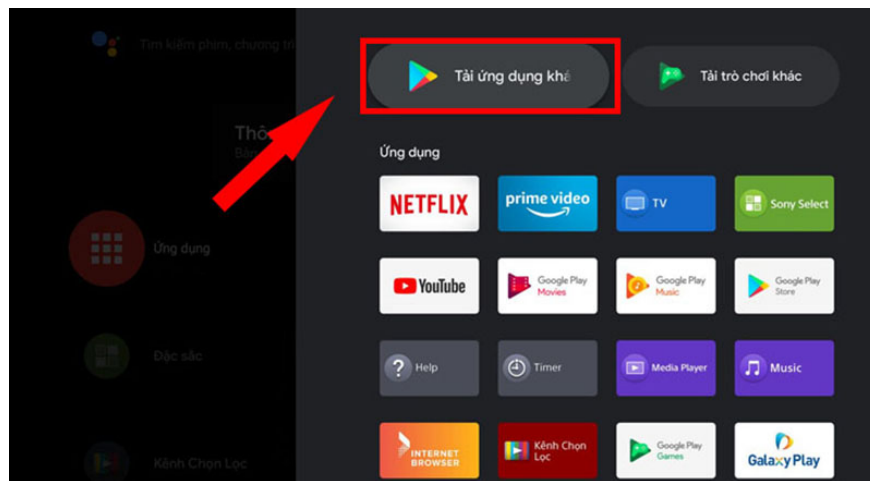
Tìm kiếm phim, chương trì

Thô
Bả

Ứng dụng

Đặc sắc

Kênh Chọn Lọc

Tải ứng dụng khá

Tải trò chơi khác

Ứng dụng

NETFLIX
prime video
TV
Sony Select
YouTube
Google Play Movies
Google Play Music
Google Play Store
Help
Timer
Media Player
Music
INTERNET BROWSER
Kênh Chọn Lọc
Google Play Games
Galaxy Play